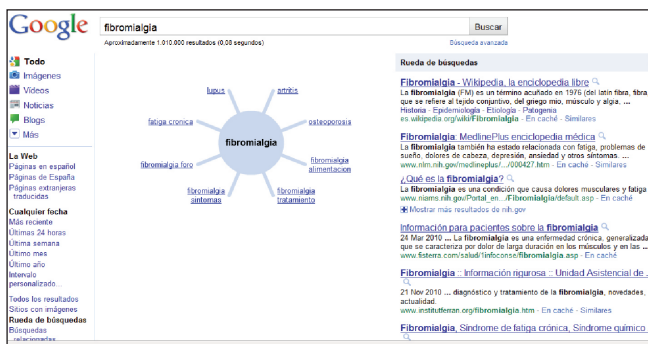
Google

fibromialgia

Buscar

Aproximadamente 1.010.000 resultados (0,08 segundos)

Búsqueda avanzada

Todo
Imágenes
Videos
Noticias
Blogs
Más

La Web
Páginas en español
Páginas de España
Páginas extranjeras traducidas

Cualquier fecha
Más reciente
Últimas 24 horas
Última semana
Último mes
Último año
Intervalo personalizado...

Todos los resultados
Sitios con imágenes
Rueda de búsquedas
Búsquedas relacionadas

lupus
artritis
fatiga cronica
osteoporosis
fibromialgia
fibromialgia foro
fibromialgia alimentacion
fibromialgia sintomas
fibromialgia tratamiento

Rueda de búsquedas

Fibromialgia - Wikipedia, la enciclopedia libre
La fibromialgia (FM) es un término acuñado en 1976 (del latín fibra, fibra que se refiere al tejido conjuntivo, del griego mio, músculo y algia, ...
Historia - Epidemiología - Etiología - Patogenia
es.wikipedia.org/wiki/Fibromialgia - En caché - Similares

Fibromialgia: MedlinePlus enciclopedia médica
La fibromialgia también ha estado relacionada con fatiga, problemas de sueño, dolores de cabeza, depresión, ansiedad y otros síntomas. ...
www.nlm.nih.gov/medlineplus/.../000427.htm - En caché - Similares

¿Qué es la fibromialgia?
La fibromialgia es una condición que causa dolores musculares y fatiga
www.niams.nih.gov/Portal_en.../Fibromialgia/default.asp - En caché
Mostrar más resultados de nih.gov

Información para pacientes sobre la fibromialgia
24 Mar 2010 ... La fibromialgia es una enfermedad crónica, generalizada que se caracteriza por dolor de larga duración en los músculos y en las ...
www.fisterra.com/salud/1infoconse/fibromialgia.asp - En caché - Similares

Fibromialgia :: Información rigurosa :: Unidad Asistencial de ...
21 Nov 2010 ... diagnóstico y tratamiento de la fibromialgia, novedades, actualidad.
www.institutferran.org/fibromialgia.htm - En caché - Similares

Fibromialgia, Síndrome de fatiga crónica, Síndrome químico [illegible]